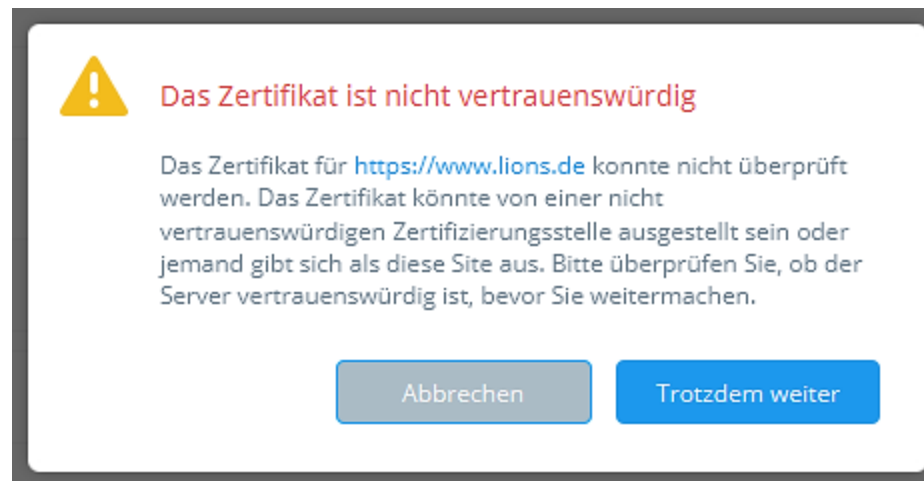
Das Zertifikat ist nicht vertrauenswürdig

Das Zertifikat für https://www.lions.de konnte nicht überprüft werden. Das Zertifikat könnte von einer nicht vertrauenswürdigen Zertifizierungsstelle ausgestellt sein oder jemand gibt sich als diese Site aus. Bitte überprüfen Sie, ob der Server vertrauenswürdig ist, bevor Sie weitermachen.

Abbrechen

Trotzdem weiter